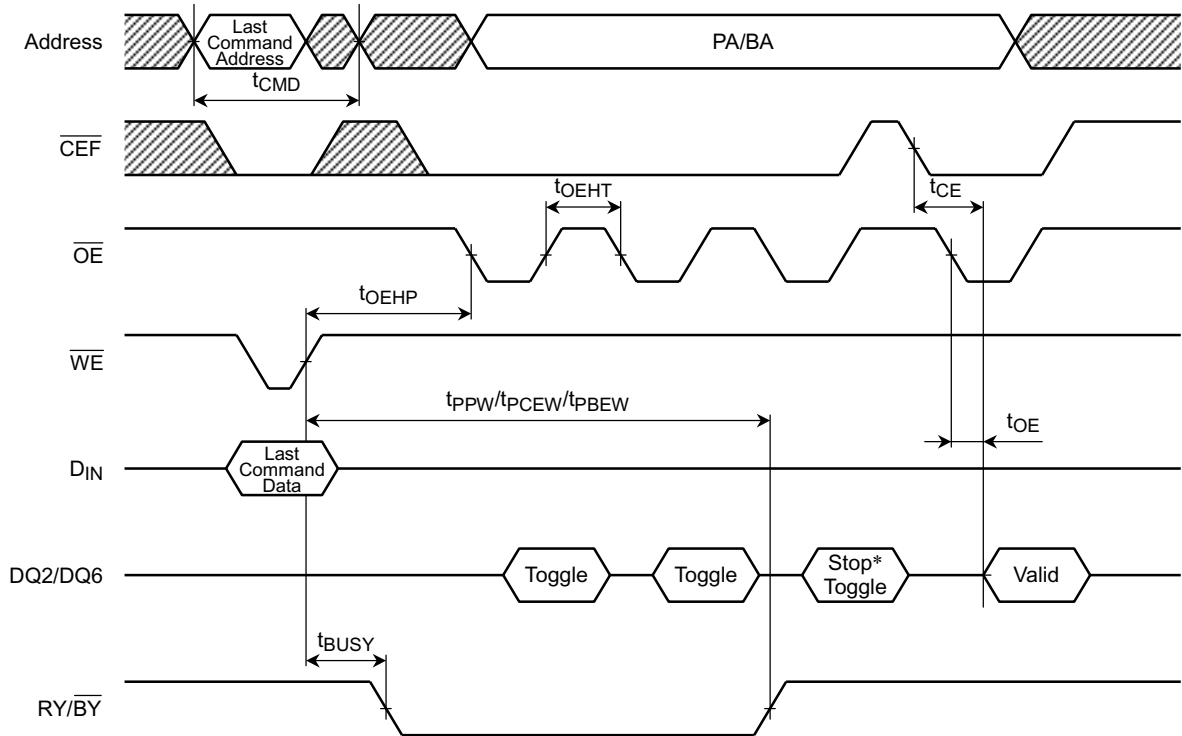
Address

Last Command Address

PA/BA

$t_{CMD}$

$\overline{CEF}$

$t_{OEHT}$

$t_{CE}$

$\overline{OE}$

$t_{OEHP}$

$\overline{WE}$

$t_{PPW}/t_{PCEW}/t_{PBEW}$

$t_{OE}$

$D_{IN}$

Last Command Data

DQ2/DQ6

Toggle

Toggle

Stop* Toggle

Valid

$t_{BUSY}$

RY/$\overline{BY}$